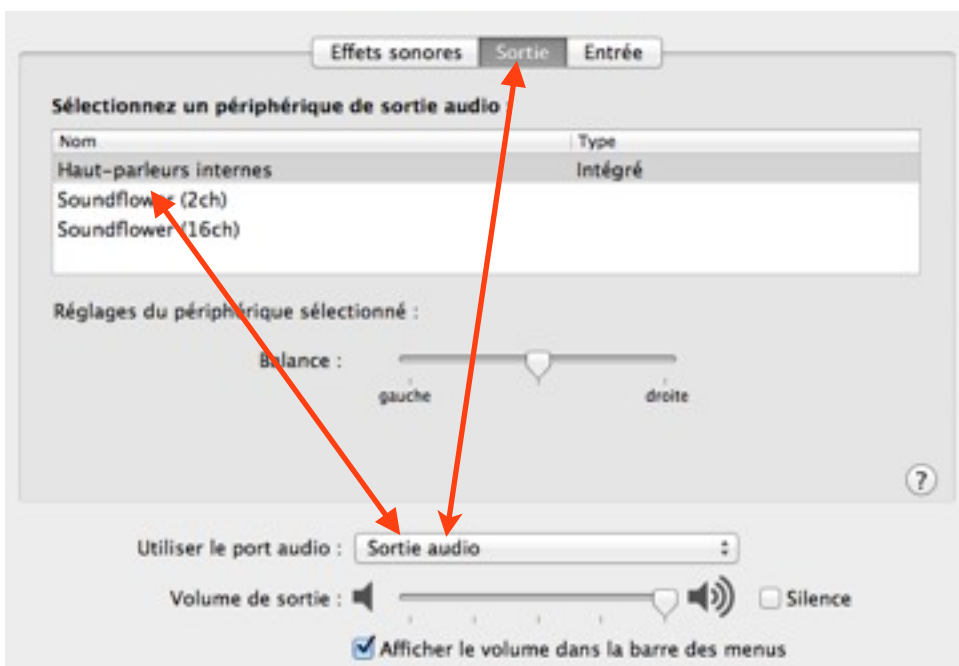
Effets sonores | Sortie | Entrée

Sélectionnez un périphérique de sortie audio :

| Nom | Type |
|---|---|
| Haut-parleurs internes | Intégré |
| Soundflower (2ch) | |
| Soundflower (16ch) | |

Réglages du périphérique sélectionné :

Balance :

gauche

droite

?

Utiliser le port audio : Sortie audio

Volume de sortie :

Silence

Afficher le volume dans la barre des menus